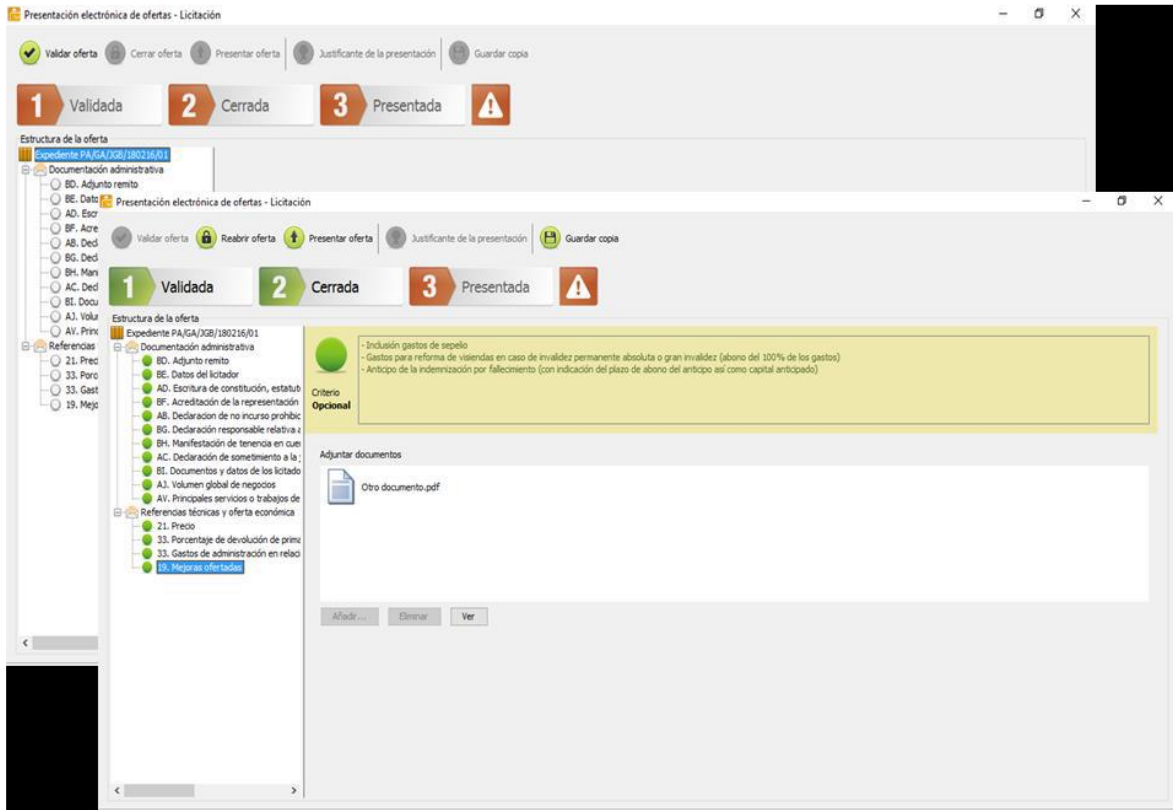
Presentación electrónica de ofertas - Licitación

Validar oferta | Cerrar oferta | Presentar oferta | Justificante de la presentación | Guardar copia

1 Validada | 2 Cerrada | 3 Presentada

Estructura de la oferta
Expediente PA/GA/JGB/180216/01
Documentación administrativa
BD. Adjunto remito
BE. Dato
AD. Escr
BF. Acre
AB. Decl
BG. Decl
BH. Man
AC. Decl
BI. Docu
AJ. Volu
AV. Princ
Referencias
21. Prec
33. Porc
33. Gast
19. Mejo

Presentación electrónica de ofertas - Licitación

Validar oferta | Reabrir oferta | Presentar oferta | Justificante de la presentación | Guardar copia

1 Validada | 2 Cerrada | 3 Presentada

Estructura de la oferta
Expediente PA/GA/JGB/180216/01
Documentación administrativa
BD. Adjunto remito
BE. Datos del licitador
AD. Escritura de constitución, estatut
BF. Acreditación de la representación
AB. Declaracion de no incurso prohibic
BG. Declaración responsable relativa a
BH. Manifestación de tenencia en cue
AC. Declaración de sometimiento a la
BI. Documentos y datos de los licitado
AJ. Volumen global de negocios
AV. Principales servicios o trabajos de
Referencias técnicas y oferta económica
21. Precio
33. Porcentaje de devolución de prima
33. Gastos de administración en relaci
19. Mejoras ofertadas

- Inclusión gastos de sepelio
- Gastos para reforma de viviendas en caso de invalidez permanente absoluta o gran invalidez (abono del 100% de los gastos)
- Anticipo de la indemnización por fallecimiento (con indicación del plazo de abono del anticipo así como capital anticipado)

Criterio
Opcional

Adjuntar documentos

Otro documento.pdf

Añadir... | Eliminar | Ver